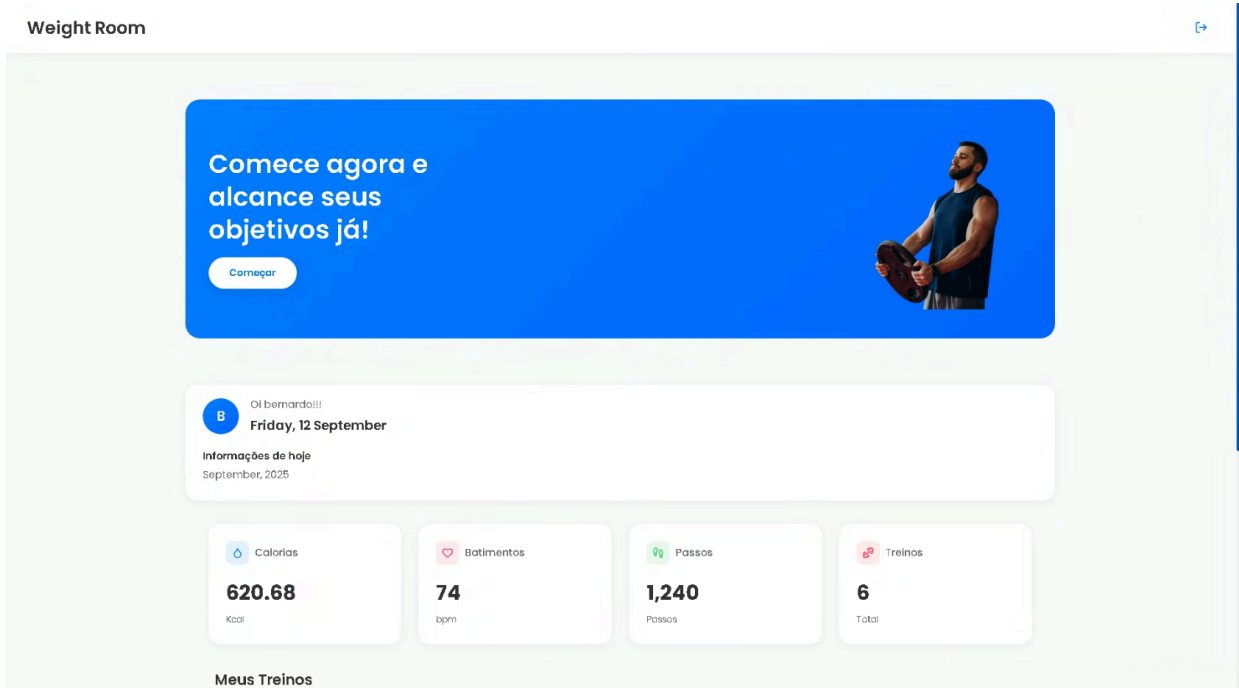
Weight Room

Comece agora e alcance seus objetivos já!

Começar

B

Oi bernardo!!!

Friday, 12 September

Informações de hoje

September, 2025

Calorias

620.68

Kcal

Batimentos

74

bpm

Passos

1,240

Passos

Treinos

6

Total

Meus Treinos